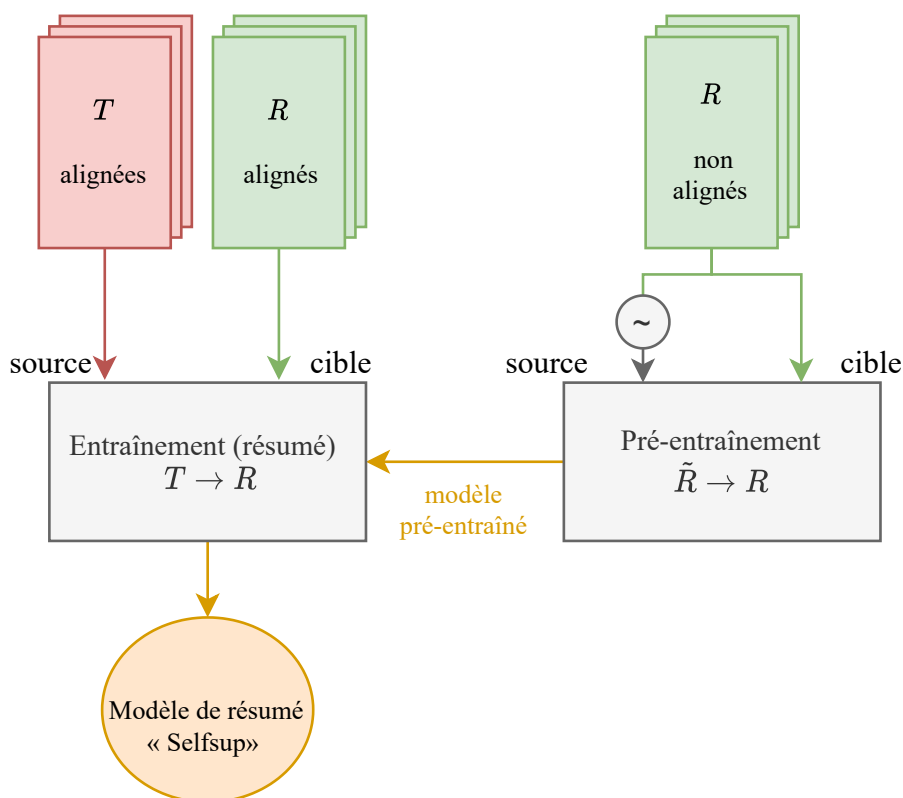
$T$
alignées

$R$
alignés

$R$
non alignés

~

source
cible

source
cible

Entraînement (résumé)
$T \rightarrow R$

modèle
pré-entraîné

Pré-entraînement
$\tilde{R} \rightarrow R$

Modèle de résumé
« Selfsup»